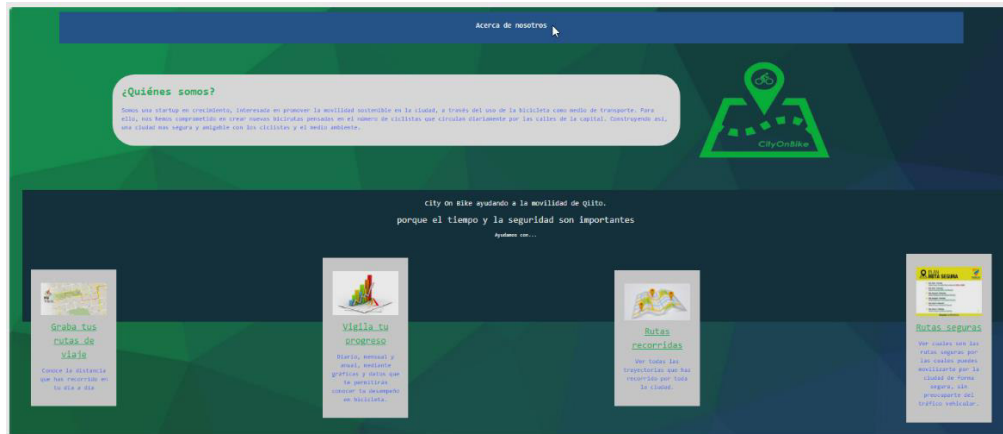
Acerca de nosotros

¿Quiénes somos?

Somos una startup en crecimiento, interesada en promover la movilidad sostenible en la ciudad, a través del uso de la bicicleta como medio de transporte. Para ello, nos hemos comprometido en crear nuevas bicirutas pensadas en el número de ciclistas que circulan diariamente por las calles de la capital. Construyendo así, una ciudad mas segura y amigable con los ciclistas y el medio ambiente.

CityOnBike

City On Bike ayudando a la movilidad de Qiito.

porque el tiempo y la seguridad son importantes

Ayudamos con...

Graba tus rutas de viaje

Conoce la distancia que has recorrido en tu día a día

Vigila tu progreso

Diario, mensual y anual, mediante graficas y datos que te permitiran conocer tu desempeño en bicicleta.

Rutas recorridas

Ven todas las trayectorias que has recorrido por toda la ciudad.

Rutas seguras

Ver cuales son las rutas seguras por las cuales puedes movilizarte por la ciudad de forma segura, sin preocuparte del tráfico vehicular.